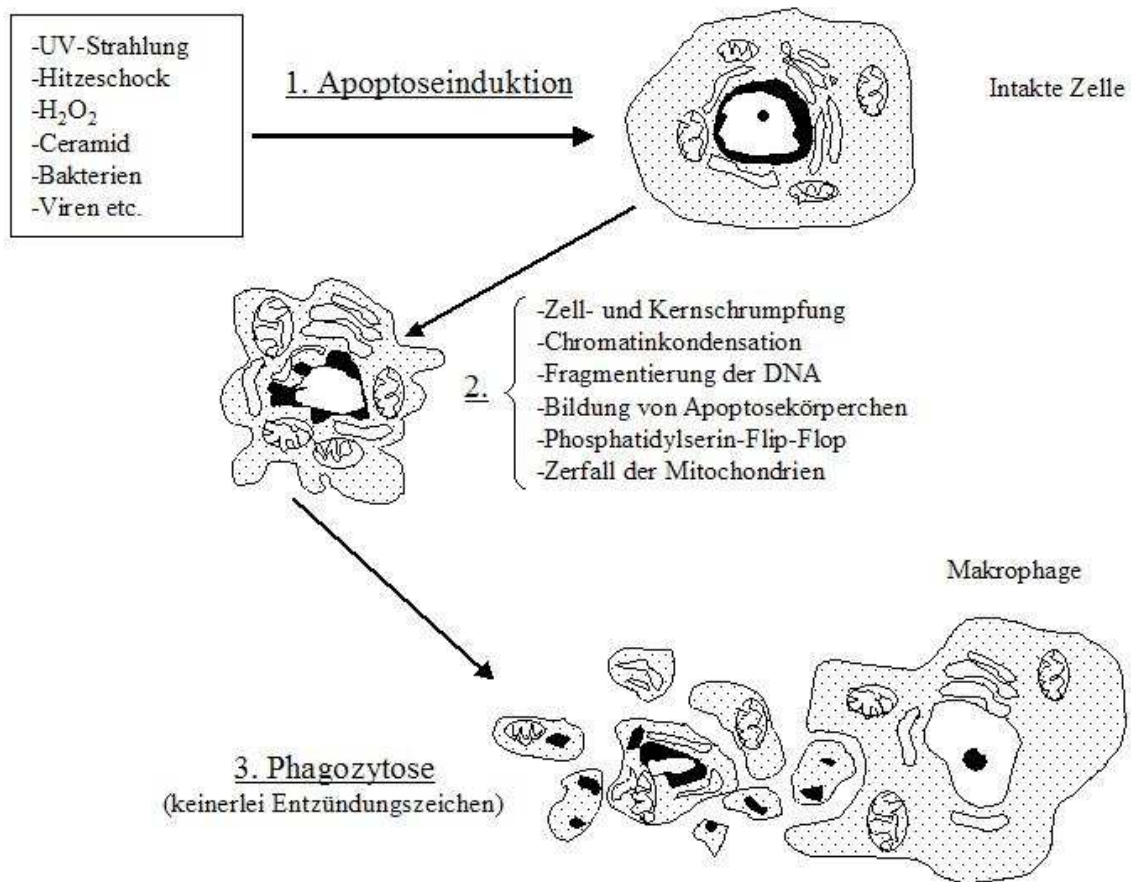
-UV-Strahlung
-Hitzeschock
-$H_2O_2$
-Ceramid
-Bakterien
-Viren etc.

1. Apoptoseinduktion

Intakte Zelle

2.

-Zell- und Kernschrumpfung
-Chromatinkondensation
-Fragmentierung der DNA
-Bildung von Apoptosekörperchen
-Phosphatidylserin-Flip-Flop
-Zerfall der Mitochondrien

Makrophage

3. Phagozytose
(keinerlei Entzündungszeichen)